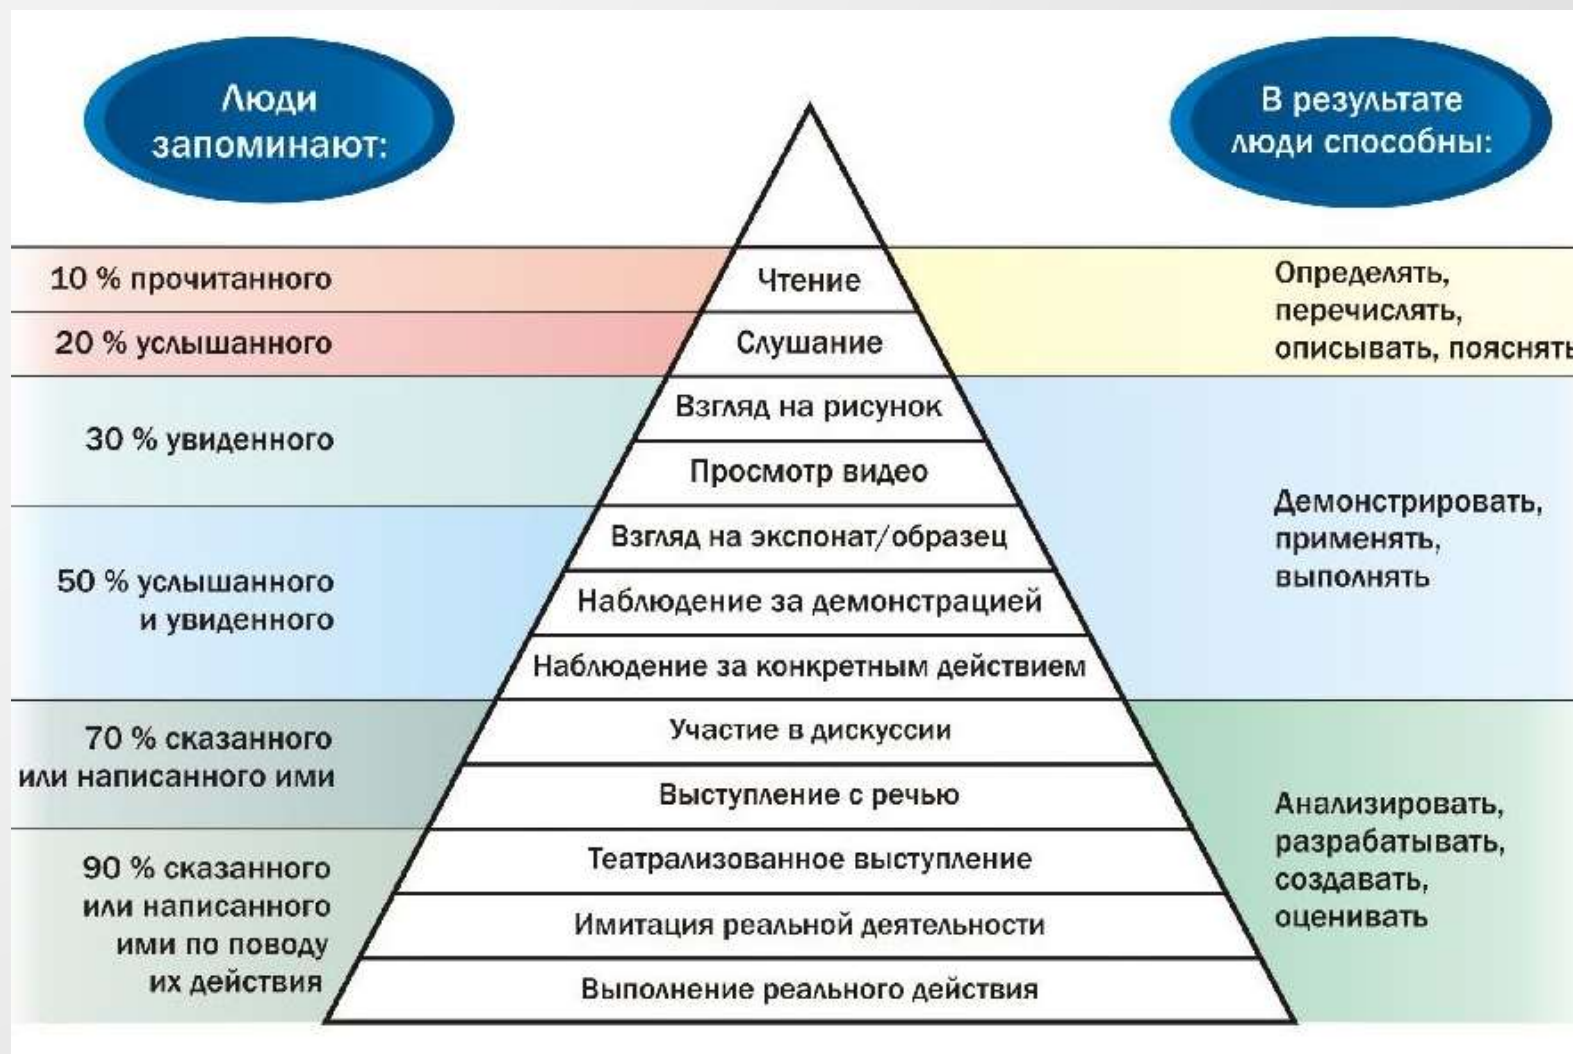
Люди запоминают:

В результате люди способны:

10 % прочитанного
Чтение
20 % услышанного
Слушание
Определять, перечислять, описывать, пояснять

30 % увиденного
Взгляд на рисунок
Просмотр видео
50 % услышанного и увиденного
Взгляд на экспонат/образец
Наблюдение за демонстрацией
Наблюдение за конкретным действием
Демонстрировать, применять, выполнять

70 % сказанного или написанного ими
Участие в дискуссии
Выступление с речью
90 % сказанного или написанного ими по поводу их действия
Театрализованное выступление
Имитация реальной деятельности
Выполнение реального действия
Анализировать, разрабатывать, создавать, оценивать